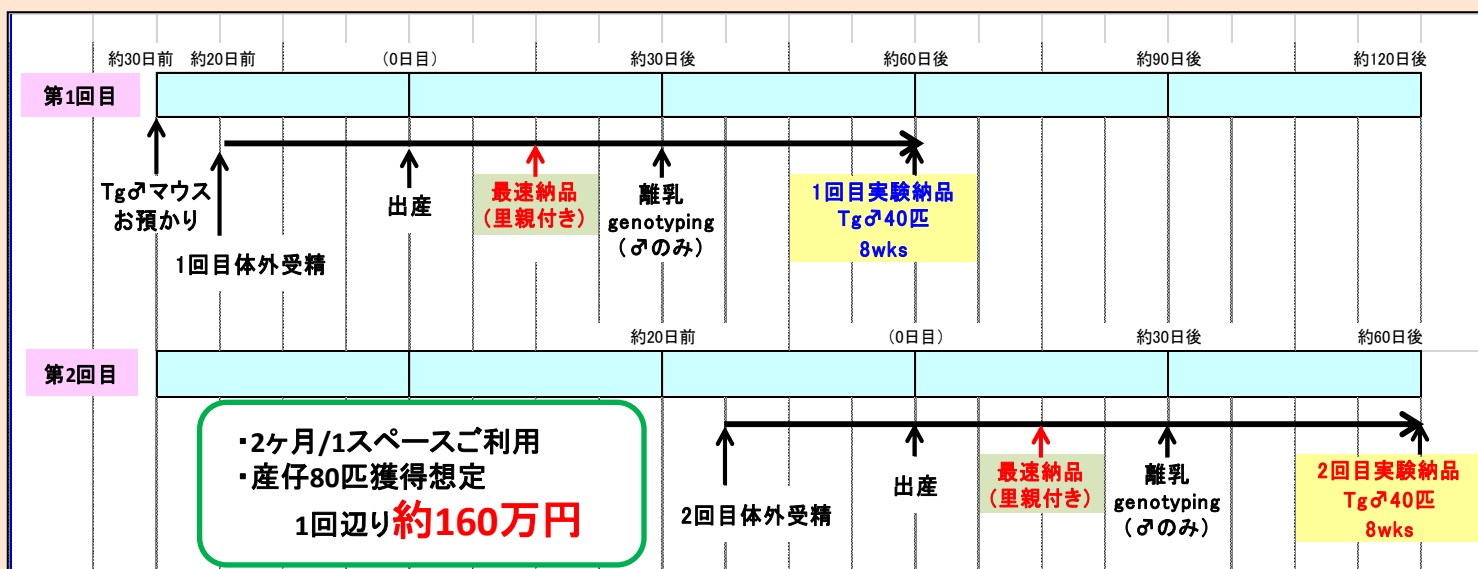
約30日前 約20日前 (0日目) 約30日後 約60日後 約90日後 約120日後

第1回目

Tg♂マウス お預かり

1回目体外受精

出産

最速納品 (里親付き)

離乳 genotyping (♂のみ)

1回目実験納品 Tg♂40匹 8wks

約20日前 (0日目) 約30日後 約60日後

第2回目

・2ヶ月/1スペースご利用
・産仔80匹獲得想定
1回辺り約160万円

2回目体外受精

出産

最速納品 (里親付き)

離乳 genotyping (♂のみ)

2回目実験納品 Tg♂40匹 8wks